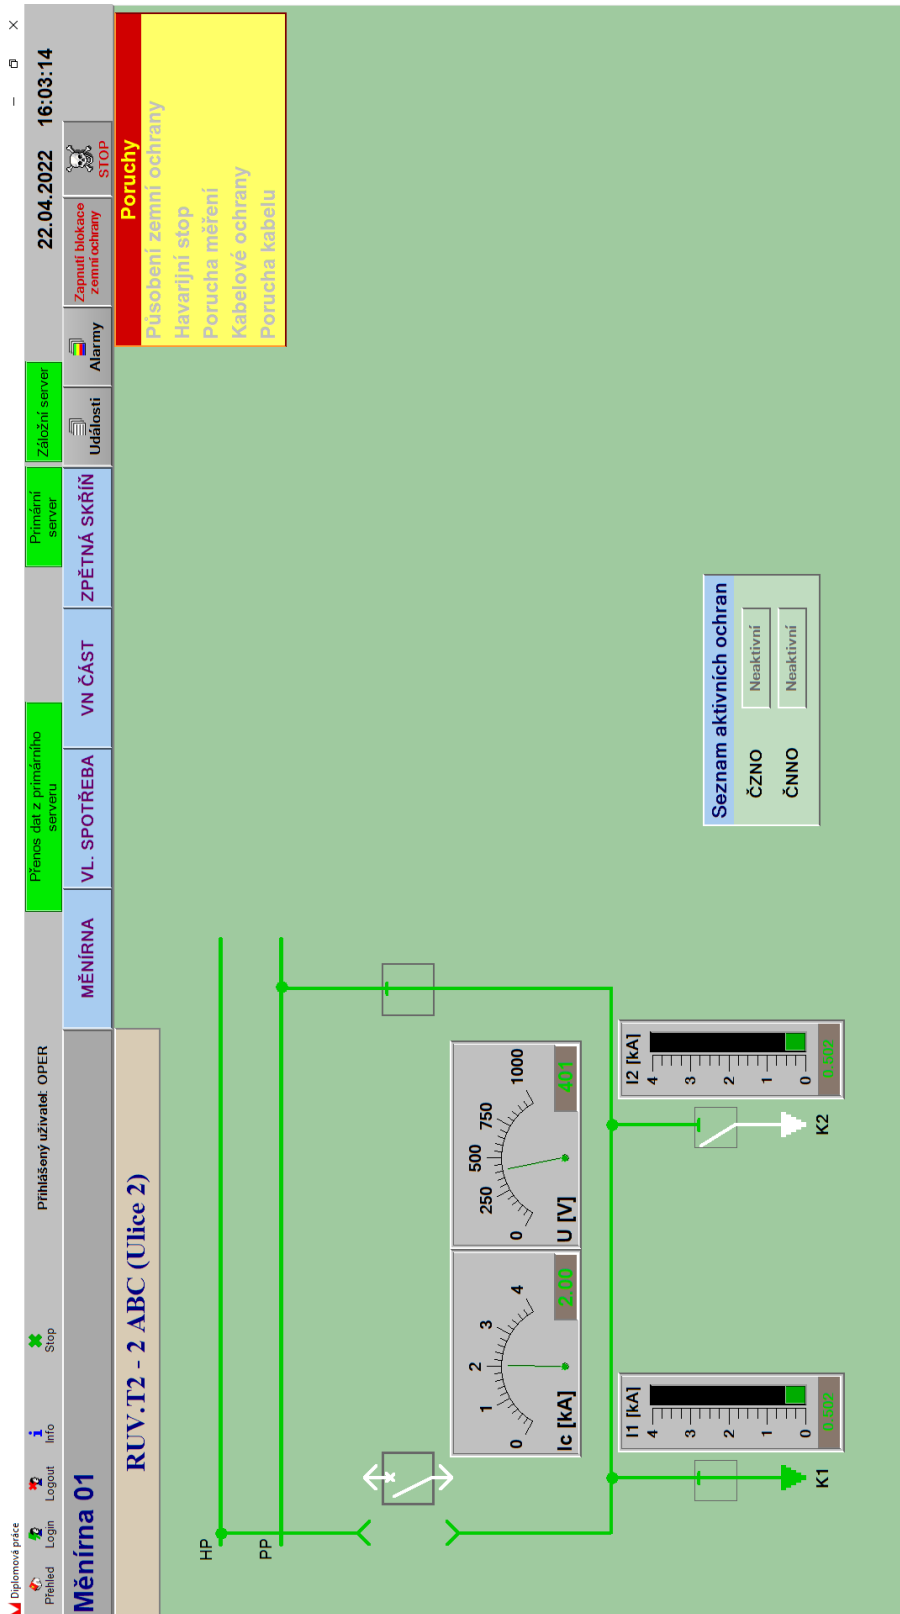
Diplomová práce
Přehled Login Logout Info Stop
Měnírna 01
Přihlášený uživatel: OPER
Přenos dat z primárního serveru
Primární server
Záložní server
22.04.2022 16:03:14
MĚNÍRNA
VL. SPOTŘEBA
VN ČÁST
ZPĚTNÁ SKŘÍŇ
Události
Alarmy
Zapnutí blokace zemní ochrany
STOP
Poruchy
Působení zemní ochrany
Havarijní stop
Porucha měření
Kabelové ochrany
Porucha kabelu
RUV.T2 - 2 ABC (Ulice 2)
HP
PP
I1 [kA]
4 3 2 1 0
0.002
Ic [kA]
0 1 2 3 4
2.00
U [V]
0 250 500 750 1000
401
I2 [kA]
4 3 2 1 0
0.002
K1
K2
Seznam aktivních ochran
ČZNO Neaktivní
ČNNO Neaktivní